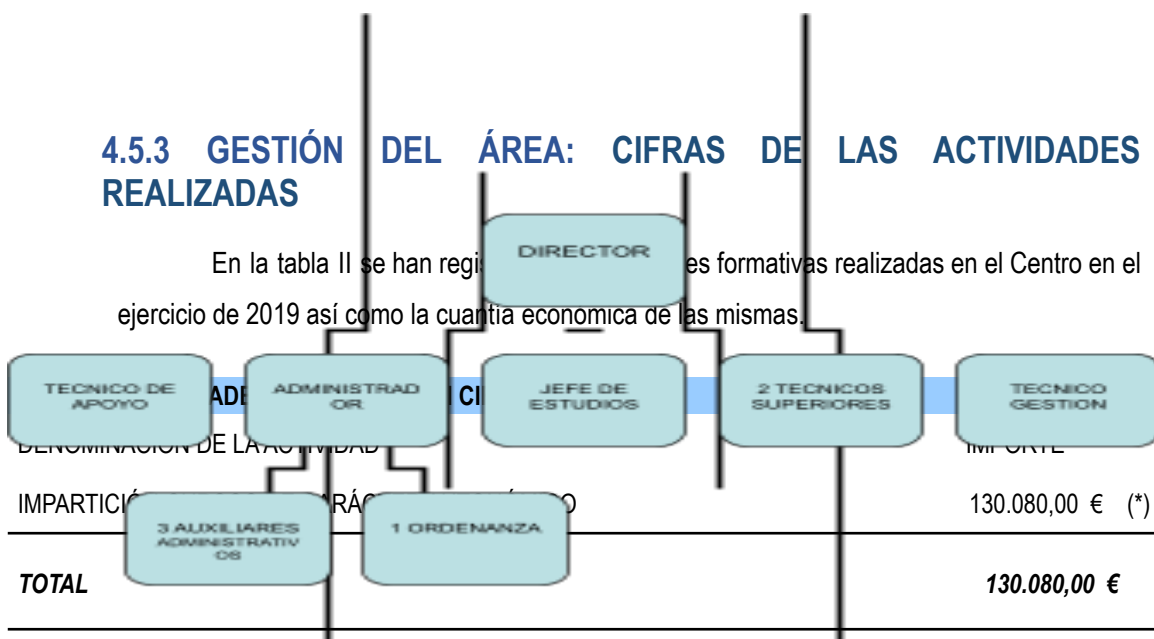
4.5.3 GESTIÓN DEL ÁREA: CIFRAS DE LAS ACTIVIDADES REALIZADAS

DIRECTOR

En la tabla II se han regis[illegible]es formativas realizadas en el Centro en el ejercicio de 2019 así como la cuantía económica de las mismas.

TECNICO DE APOYO

ADMINISTRADOR

JEFE DE ESTUDIOS

2 TECNICOS SUPERIORES

TECNICO GESTION

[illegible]ADE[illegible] CI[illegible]

DENOMINACIÓN DE LA ACTIVIDAD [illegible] IMPORTE

IMPARTICI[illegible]ÁC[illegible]O 130.080,00 € (*)

3 AUXILIARES ADMINISTRATIVOS

1 ORDENANZA

TOTAL 130.080,00 €